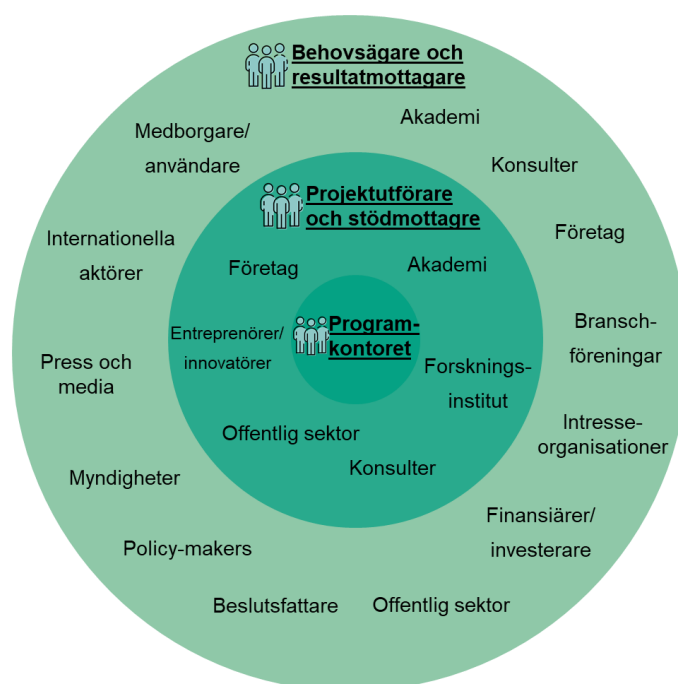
Behovsägare och resultatmottagare

Medborgare/ användare

Akademi

Konsulter

Företag

Internationella aktörer

Projektutförare och stödmottagre

Företag

Akademi

Bransch-föreningar

Entreprenörer/ innovatörer

Program-kontoret

Press och media

Forsknings-institut

Intresse-organisationer

Offentlig sektor

Konsulter

Myndigheter

Finansiärer/ investerare

Policy-makers

Beslutsfattare

Offentlig sektor